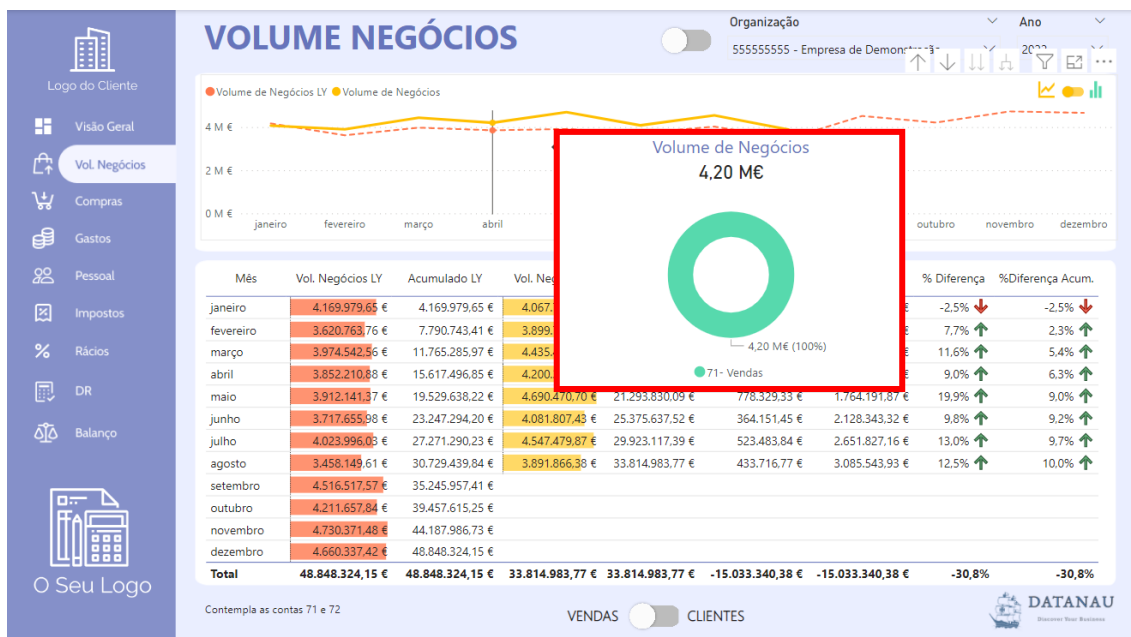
Logo do Cliente

Visão Geral

Vol. Negócios

Compras

Gastos

Pessoal

Impostos

Rácios

DR

Balanço

O Seu Logo

VOLUME NEGÓCIOS

Organização

555555555 - Empresa de Demonstr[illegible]

Ano

20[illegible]

● Volume de Negócios LY ● Volume de Negócios

4 M €

2 M €

0 M €

janeiro fevereiro março abril outubro novembro dezembro

Volume de Negócios

4,20 M€

4,20 M€ (100%)

● 71- Vendas

| Mês | Vol. Negócios LY | Acumulado LY | Vol. Neg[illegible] | | | | % Diferença | %Diferença Acum. |
|---|---|---|---|---|---|---|---|---|
| janeiro | 4.169.979,65 € | 4.169.979,65 € | 4.067.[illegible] | | | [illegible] | -2,5% | -2,5% |
| fevereiro | 3.620.763,76 € | 7.790.743,41 € | 3.899.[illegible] | | | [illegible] | 7,7% | 2,3% |
| março | 3.974.542,56 € | 11.765.285,97 € | 4.435.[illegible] | | | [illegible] | 11,6% | 5,4% |
| abril | 3.852.210,88 € | 15.617.496,85 € | 4.200.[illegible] | | | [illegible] | 9,0% | 6,3% |
| maio | 3.912.141,37 € | 19.529.638,22 € | 4.690.470,70 € | 21.293.830,09 € | 778.329,33 € | 1.764.191,87 € | 19,9% | 9,0% |
| junho | 3.717.655,98 € | 23.247.294,20 € | 4.081.807,43 € | 25.375.637,52 € | 364.151,45 € | 2.128.343,32 € | 9,8% | 9,2% |
| julho | 4.023.996,03 € | 27.271.290,23 € | 4.547.479,87 € | 29.923.117,39 € | 523.483,84 € | 2.651.827,16 € | 13,0% | 9,7% |
| agosto | 3.458.149,61 € | 30.729.439,84 € | 3.891.866,38 € | 33.814.983,77 € | 433.716,77 € | 3.085.543,93 € | 12,5% | 10,0% |
| setembro | 4.516.517,57 € | 35.245.957,41 € | | | | | | |
| outubro | 4.211.657,84 € | 39.457.615,25 € | | | | | | |
| novembro | 4.730.371,48 € | 44.187.986,73 € | | | | | | |
| dezembro | 4.660.337,42 € | 48.848.324,15 € | | | | | | |
| Total | 48.848.324,15 € | 48.848.324,15 € | 33.814.983,77 € | 33.814.983,77 € | -15.033.340,38 € | -15.033.340,38 € | -30,8% | -30,8% |

Contempla as contas 71 e 72

VENDAS CLIENTES

DATANAU
Discover Your Business